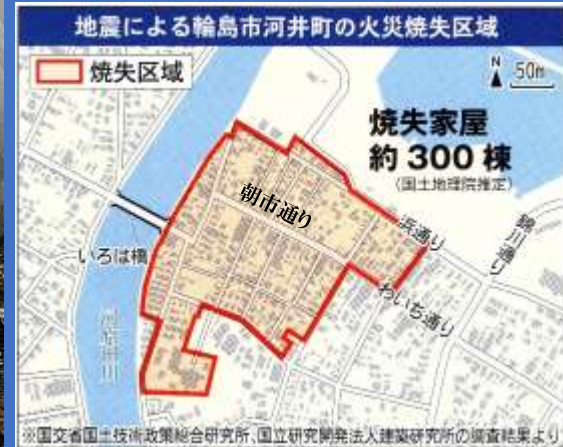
地震による輪島市河井町の火災焼失区域

焼失区域

N

50m

焼失家屋
約 300 棟
(国土地理院推定)

朝市通り

浜通り

鉾川通り

いろは橋

わいち通り

河原田川

※国交省国土技術政策総合研究所、国立研究開発法人建築研究所の調査結果より